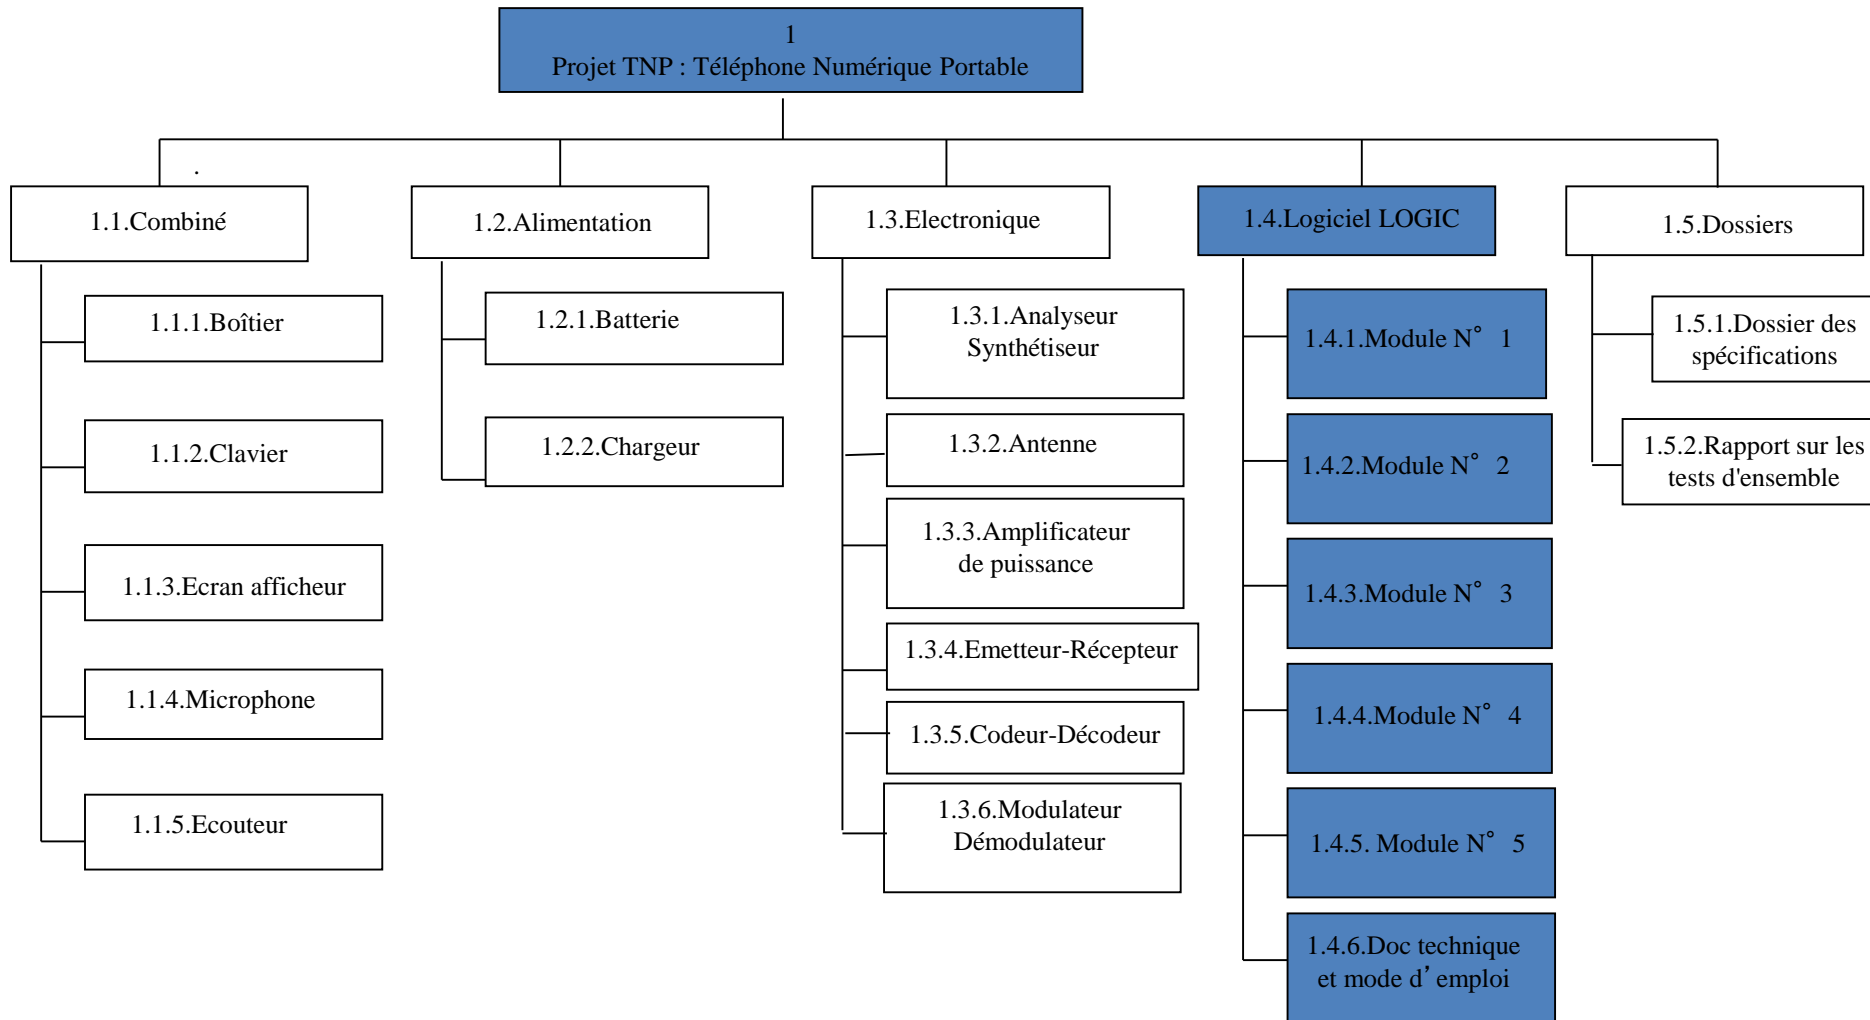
1
Projet TNP : Téléphone Numérique Portable

1.1.Combiné

1.1.1.Boîtier

1.1.2.Clavier

1.1.3.Ecran afficheur

1.1.4.Microphone

1.1.5.Ecouteur

1.2.Alimentation

1.2.1.Batterie

1.2.2.Chargeur

1.3.Electronique

1.3.1.Analyseur Synthétiseur

1.3.2.Antenne

1.3.3.Amplificateur de puissance

1.3.4.Emetteur-Récepteur

1.3.5.Codeur-Décodeur

1.3.6.Modulateur Démodulateur

1.4.Logiciel LOGIC

1.4.1.Module N° 1

1.4.2.Module N° 2

1.4.3.Module N° 3

1.4.4.Module N° 4

1.4.5. Module N° 5

1.4.6.Doc technique et mode d' emploi

1.5.Dossiers

1.5.1.Dossier des spécifications

1.5.2.Rapport sur les tests d'ensemble